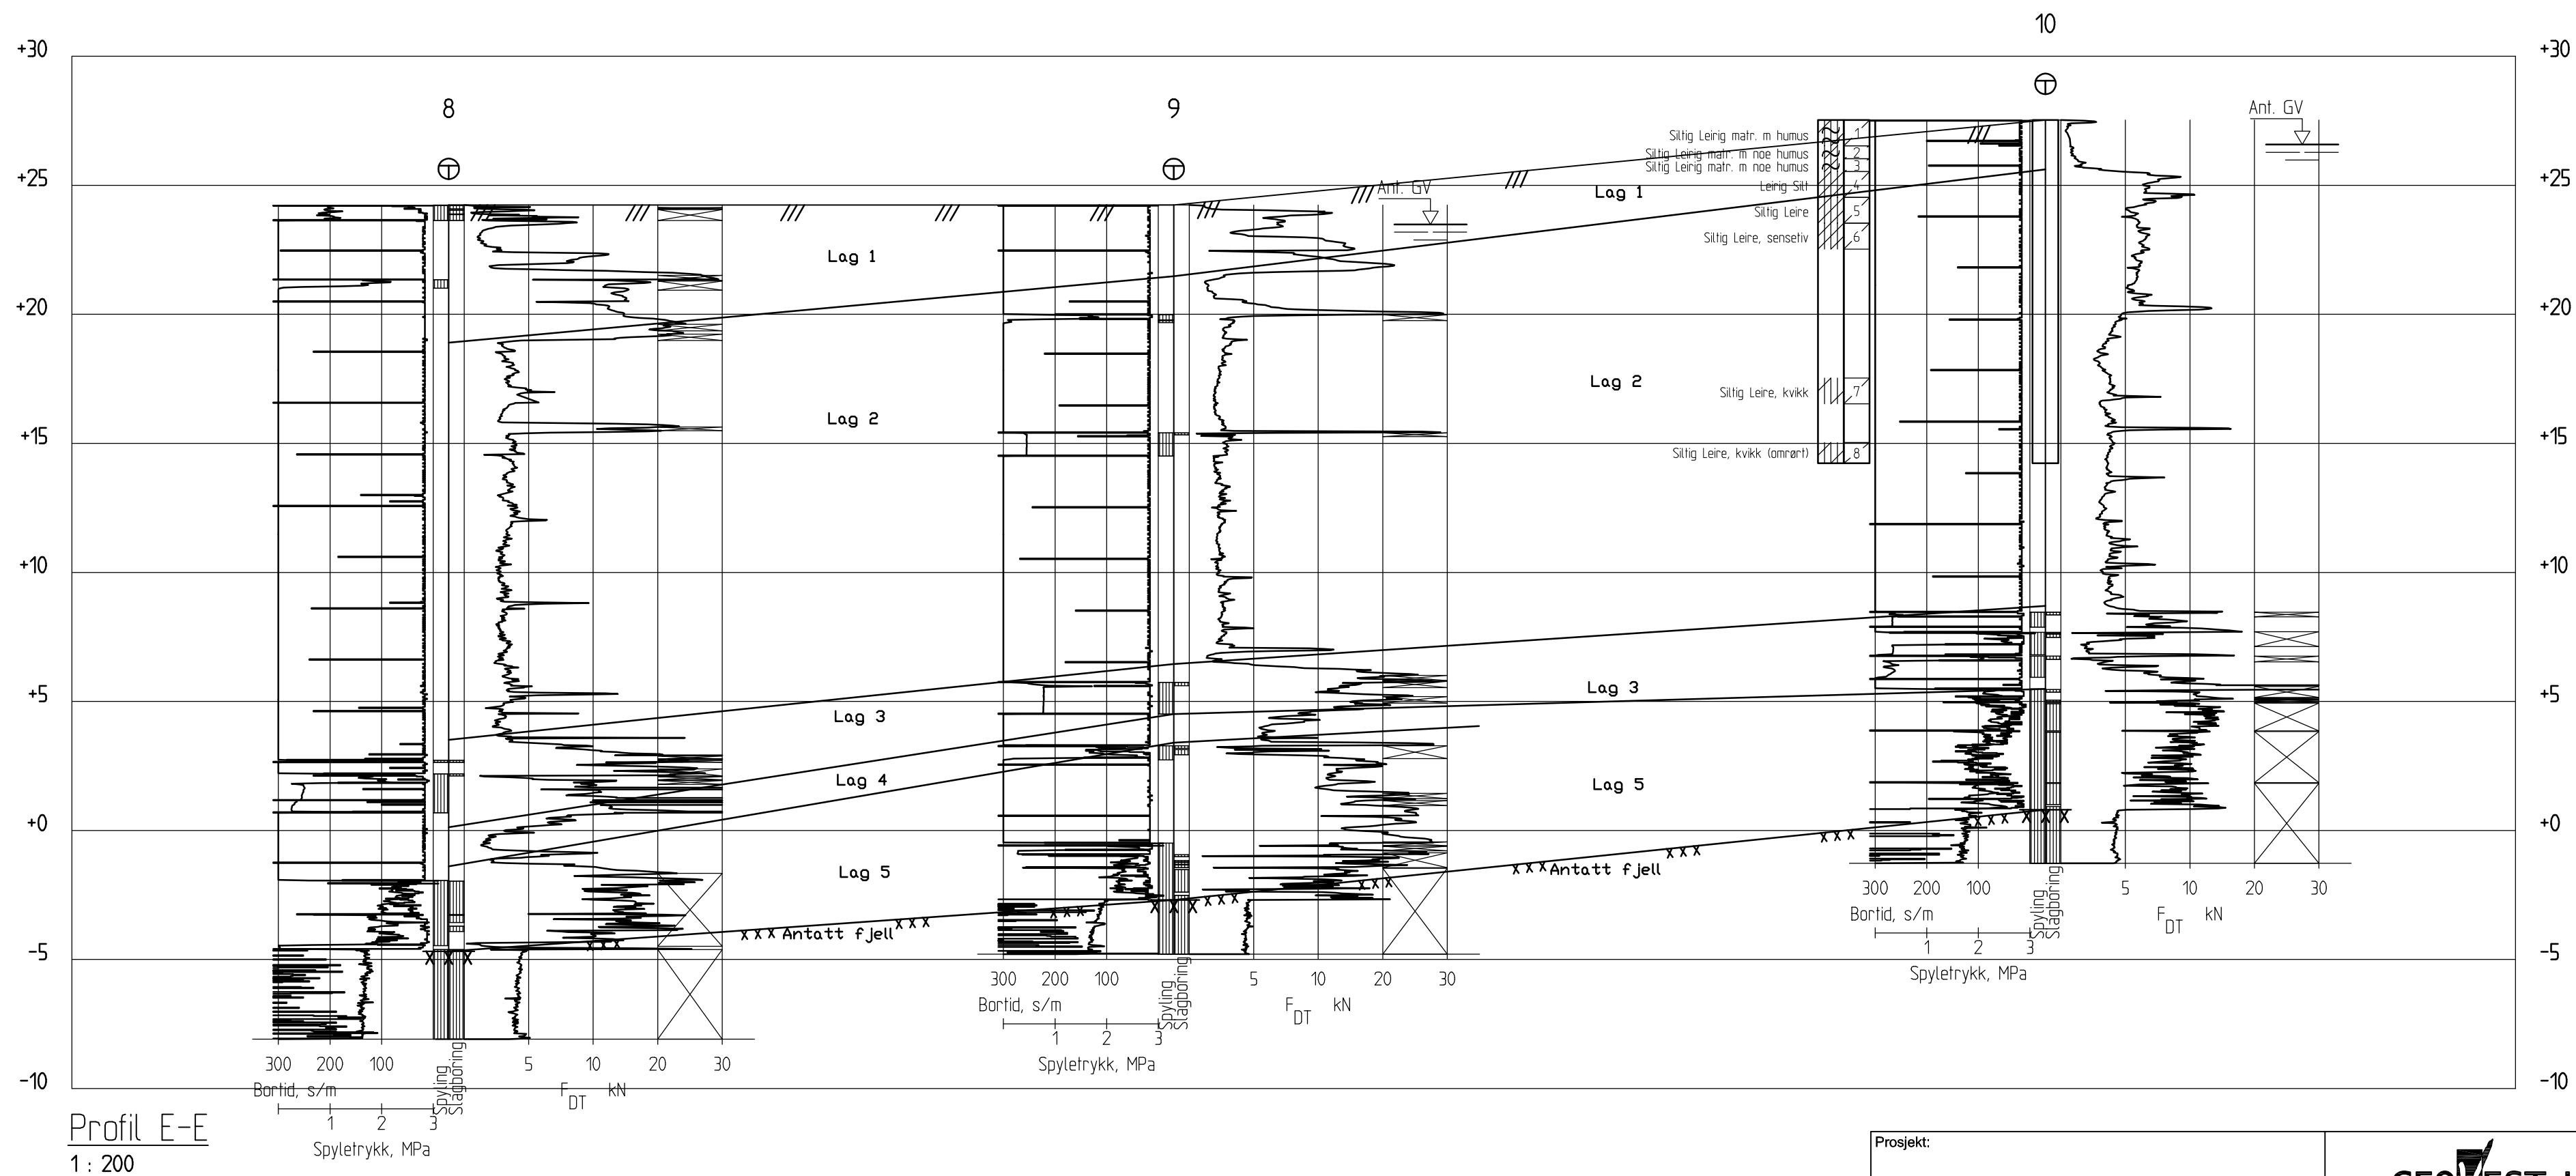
+30
+25
+20
+15
+10
+5
+0
-5
-10

10
8
9

Ant. GV
Ant. GV

Siltig Leirig matr. m humus 1
Siltig Leirig matr. m noe humus 2
Siltig Leirig matr. m noe humus 3
Leirig Silt 4
Siltig Leire 5
Siltig Leire, sensetiv 6
Siltig Leire, kvikk 7
Siltig Leire, kvikk (omrørt) 8

Lag 1
Lag 1
Lag 2
Lag 2
Lag 3
Lag 3
Lag 4
Lag 5
Lag 5

xxx Antatt fjell xxx
xxx Antatt fjell xxx

300 200 100
Bortid, s/m
1 2 3
Spyletrykk, MPa
Spyling
Slagboring
5 10 20 30
$F_{DT}$ kN

300 200 100
Bortid, s/m
1 2 3
Spyletrykk, MPa
Spyling
Slagboring
5 10 20 30
$F_{DT}$ kN

300 200 100
Bortid, s/m
1 2 3
Spyletrykk, MPa
Spyling
Slagboring
5 10 20 30
$F_{DT}$ kN

+30
+25
+20
+15
+10
+5
+0
-5
-10

Profil E-E
1 : 200

Prosjekt: